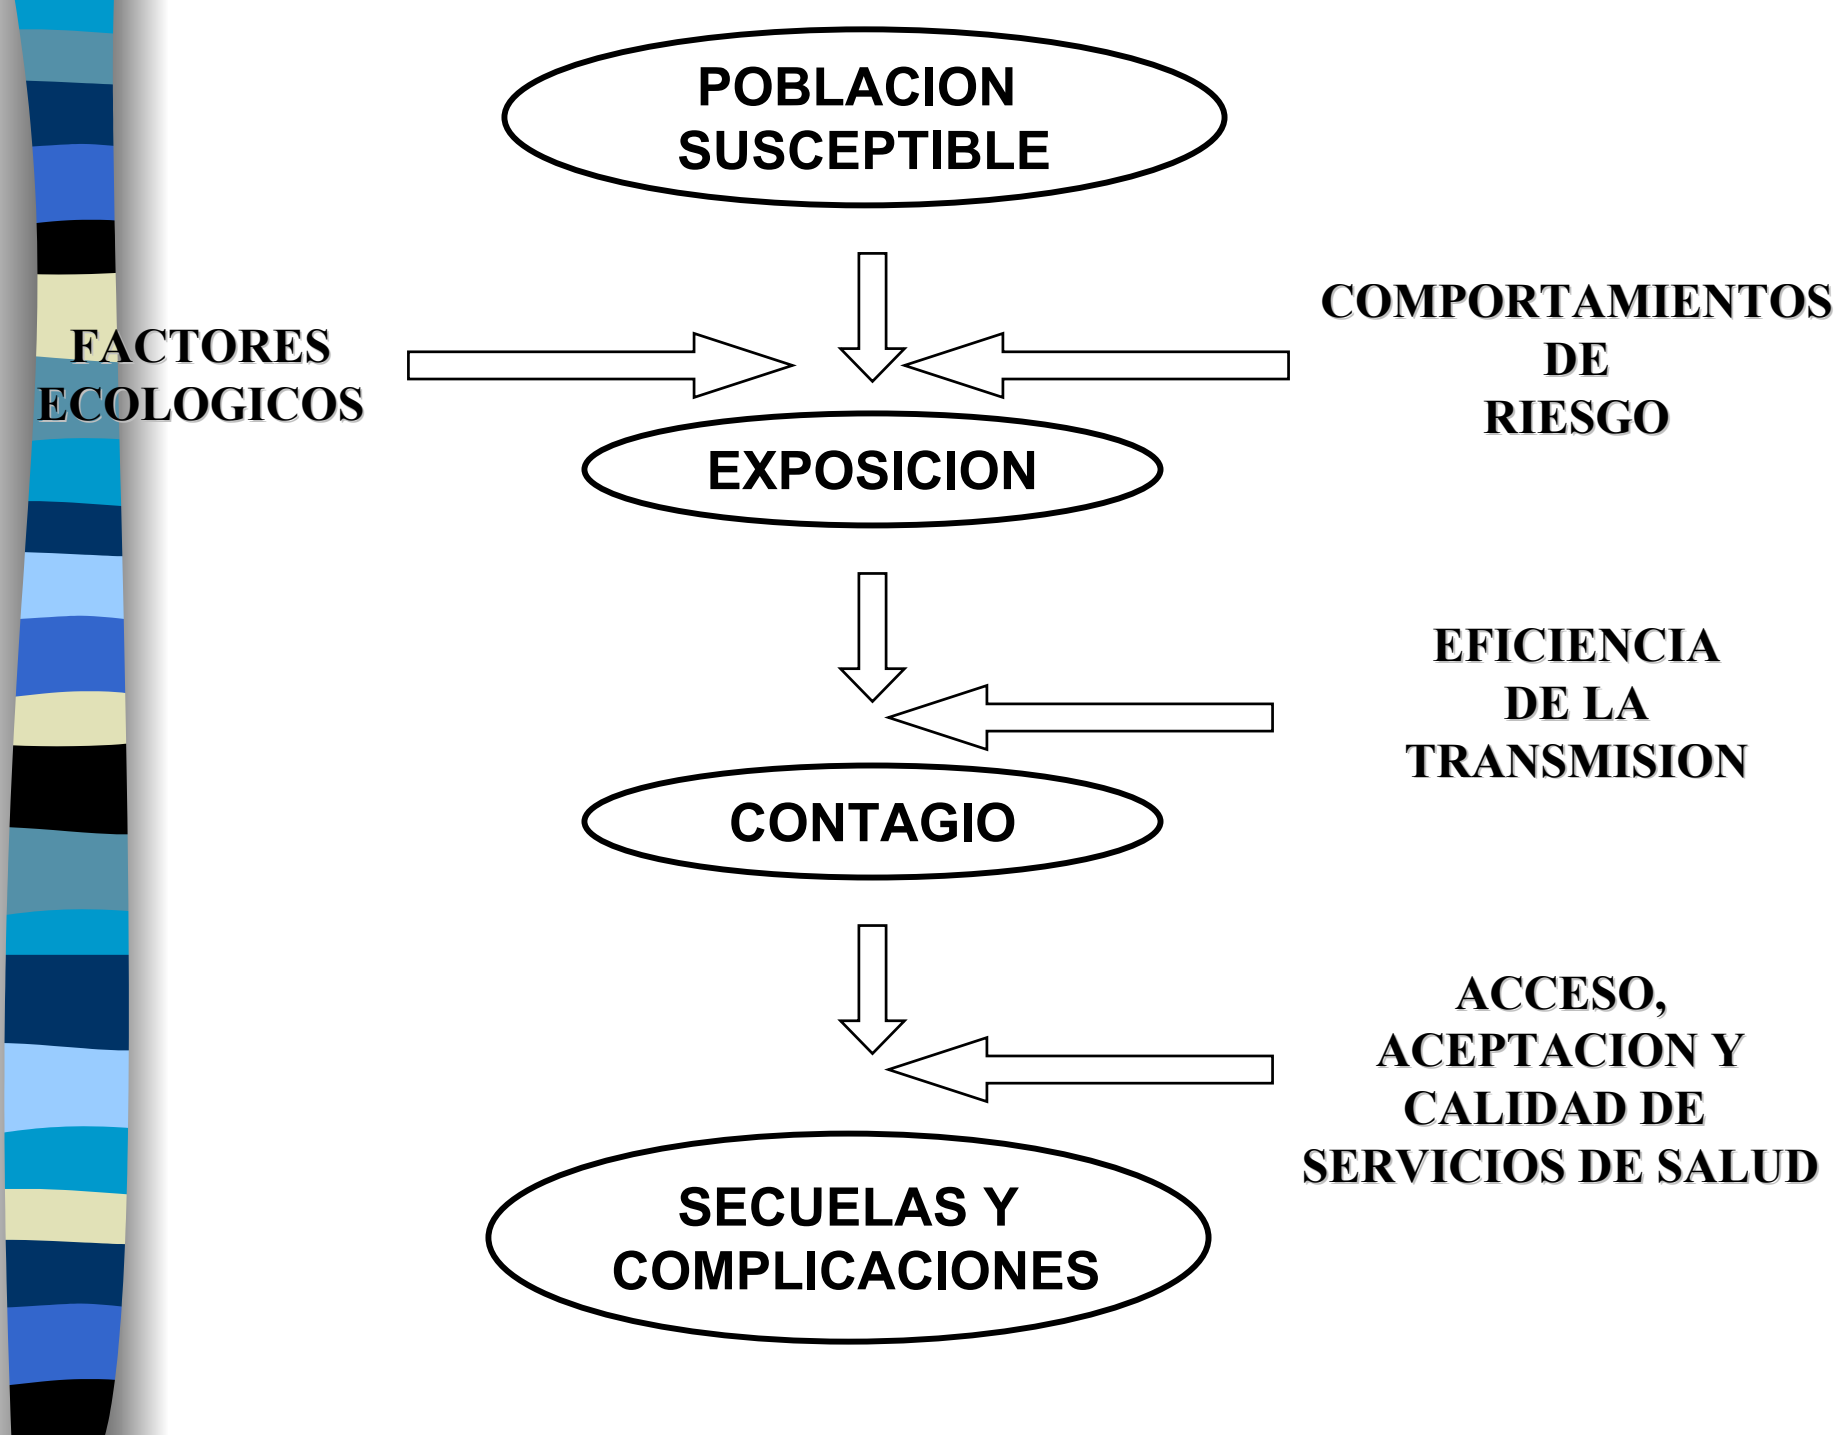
POBLACION SUSCEPTIBLE

FACTORES ECOLOGICOS

COMPORTAMIENTOS DE RIESGO

EXPOSICION

EFICIENCIA DE LA TRANSMISION

CONTAGIO

ACCESO, ACEPTACION Y CALIDAD DE SERVICIOS DE SALUD

SECUELAS Y COMPLICACIONES